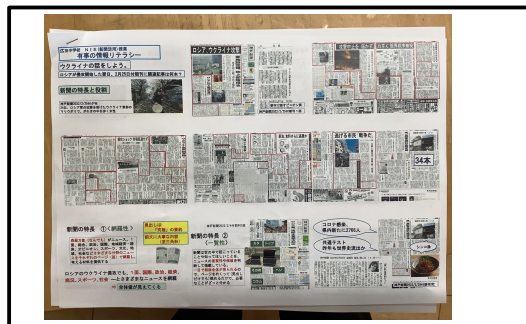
有事の情報リテラシー

ウクライナの記事をしよう。

新聞の特長と役割

ロシア ウクライナ侵攻

34本

新聞の特長 ①（網羅性）

新聞の特長 ②（一覧性）

ロシアのウクライナ侵攻でも、1面、国際、政治、経済、地域、スポーツ、社会…とさまざまなニュースを網羅

コロナ感染、県内新たに2766人

共通テスト 得平も報告者提出か